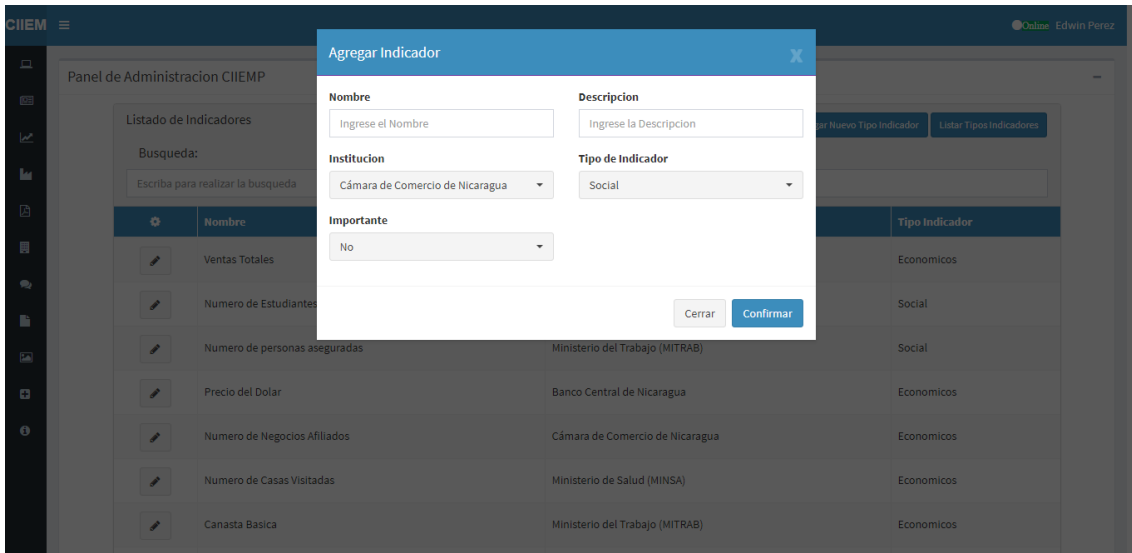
CIIEM ≡

Online Edwin Perez

Panel de Administracion CIIEMP

Listado de Indicadores

gar Nuevo Tipo Indicador

Listar Tipos Indicadores

Busqueda:

Escriba para realizar la busqueda

Agregar Indicador

X

Nombre

Ingrese el Nombre

Descripcion

Ingrese la Descripcion

Institucion

Cámara de Comercio de Nicaragua

Tipo de Indicador

Social

Importante

No

Cerrar

Confirmar

| | Nombre | | Tipo Indicador |
|---|---|---|---|
| | Ventas Totales | | Economicos |
| | Numero de Estudiantes | | Social |
| | Numero de personas aseguradas | Ministerio del Trabajo (MITRAB) | Social |
| | Precio del Dolar | Banco Central de Nicaragua | Economicos |
| | Numero de Negocios Afiliados | Cámara de Comercio de Nicaragua | Economicos |
| | Numero de Casas Visitadas | Ministerio de Salud (MINSA) | Economicos |
| | Canasta Basica | Ministerio del Trabajo (MITRAB) | Economicos |